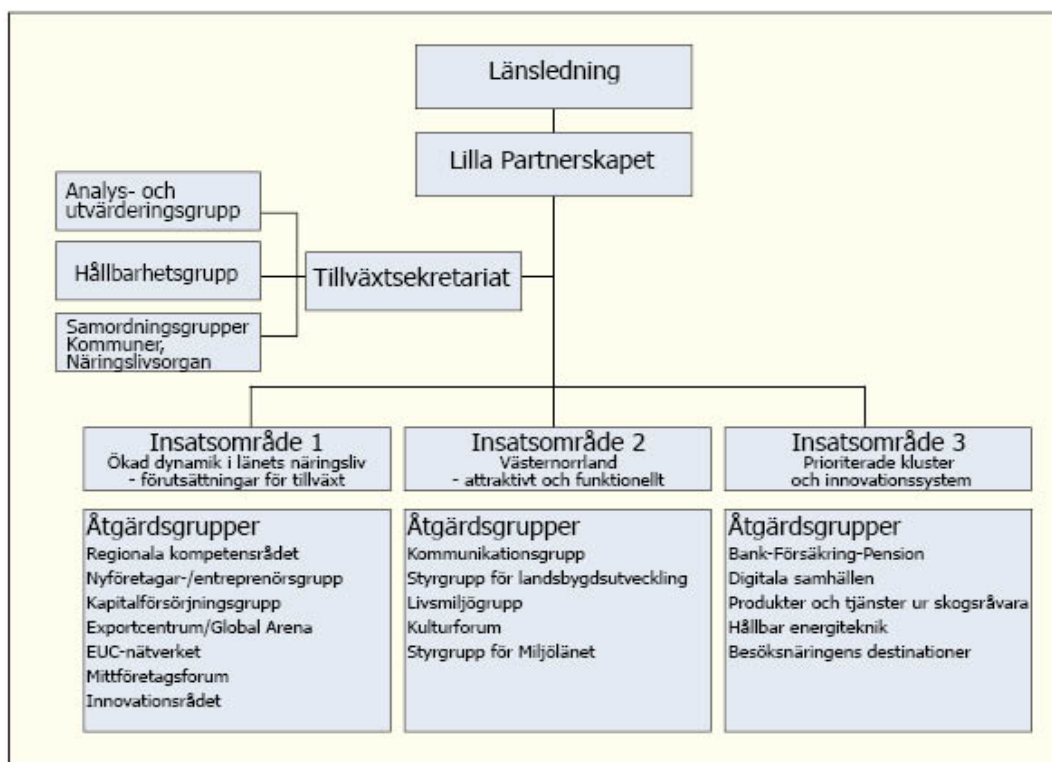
Länsledning

Lilla Partnerskapet

Analys- och utvärderingsgrupp

Hållbarhetsgrupp

Samordningsgrupper Kommuner, Näringslivsorgan

Tillväxtsekretariat

Insatsområde 1
Ökad dynamik i länets näringsliv - förutsättningar för tillväxt

Åtgärdsgrupper
Regionala kompetensrådet
Nyföretagar-/entreprenörsgrupp
Kapitalförsörjningsgrupp
Exportcentrum/Global Arena
EUC-nätverket
Mittföretagsforum
Innovationsrådet

Insatsområde 2
Västernorrland - attraktivt och funktionellt

Åtgärdsgrupper
Kommunikationsgrupp
Styrgrupp för landsbygdsutveckling
Livsmiljögrupp
Kulturforum
Styrgrupp för Miljölänet

Insatsområde 3
Prioriterade kluster och innovationssystem

Åtgärdsgrupper
Bank-Försäkring-Pension
Digitala samhällen
Produkter och tjänster ur skogsråvara
Hållbar energiteknik
Besöksnäringens destinationer